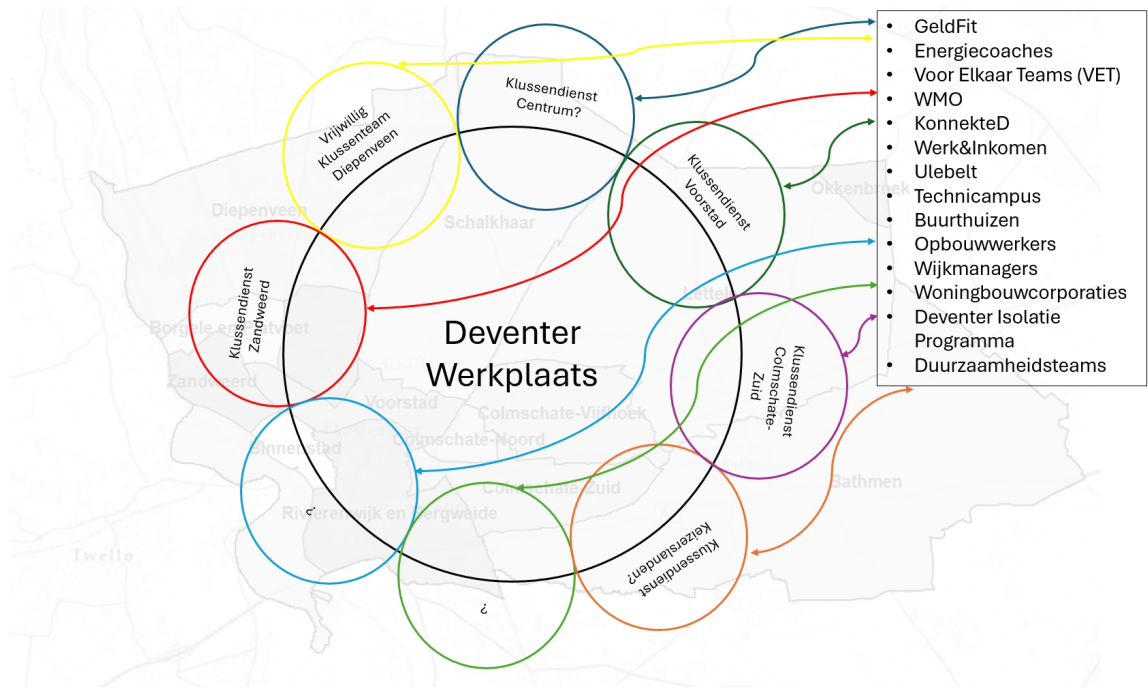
- GeldFit
- Energiecoaches
- Voor Elkaar Teams (VET)
- WMO
- KonnekteD
- Werk&Inkomen
- Ulebelt
- Technicampus
- Buurthuizen
- Opbouwwerkers
- Wijkmanagers
- Woningbouwcorporaties
- Deventer Isolatie Programma
- Duurzaamheidsteams

Klussendienst Centrum?

Vrijwillig Klussenteam Diepenveen

Klussendienst Voorstad

Klussendienst Zandweerd

Deventer Werkplaats

Klussendienst Colmschate-Zuid

Klussendienst Keizerslanden?

?

?

Diepenveen

Schalkhaar

Okkenbroek

Lettele

Borgele en Platvoet

Zandweerd

Voorstad

Colmschate-Vijfhoek

Colmschate-Noord

Binnenstad

Colmschate-Zuid

Rivierenwijk en Bergweide

Bathmen

Twello